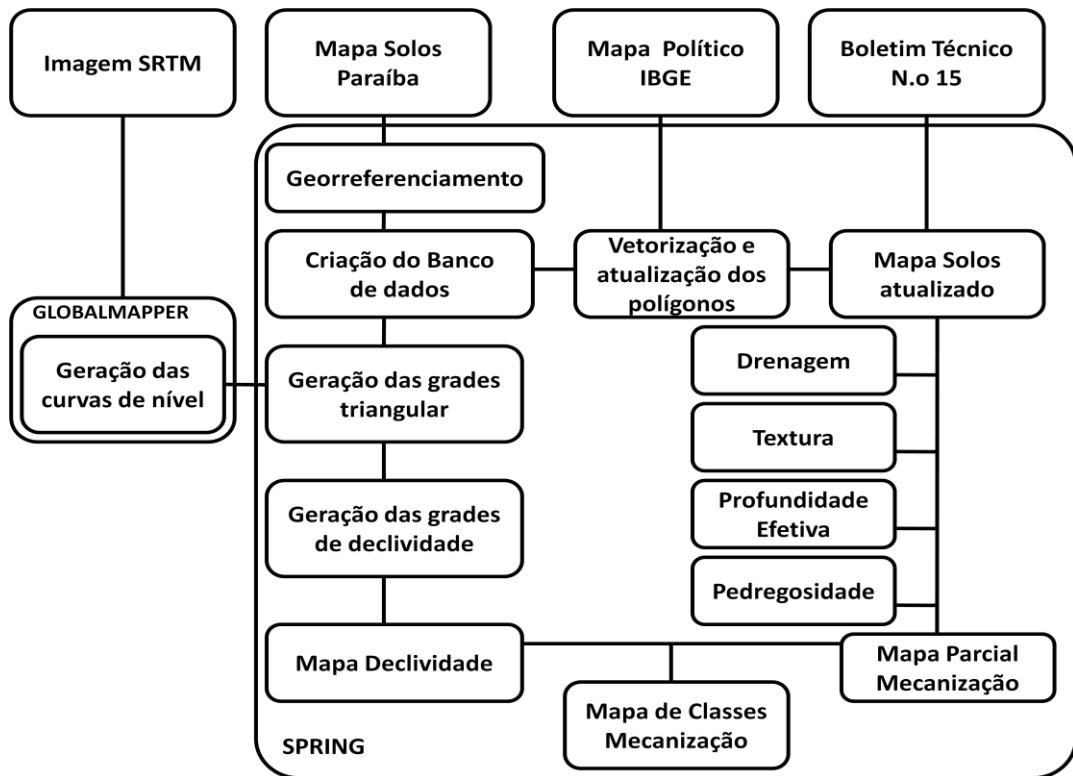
Imagem SRTM

Mapa Solos Paraíba

Mapa Político IBGE

Boletim Técnico N.o 15

Georreferenciamento

Criação do Banco de dados

Vetorização e atualização dos polígonos

Mapa Solos atualizado

GLOBALMAPPER

Geração das curvas de nível

Geração das grades triangular

Drenagem

Textura

Profundidade Efetiva

Geração das grades de declividade

Pedregosidade

Mapa Declividade

Mapa Parcial Mecanização

Mapa de Classes Mecanização

SPRING